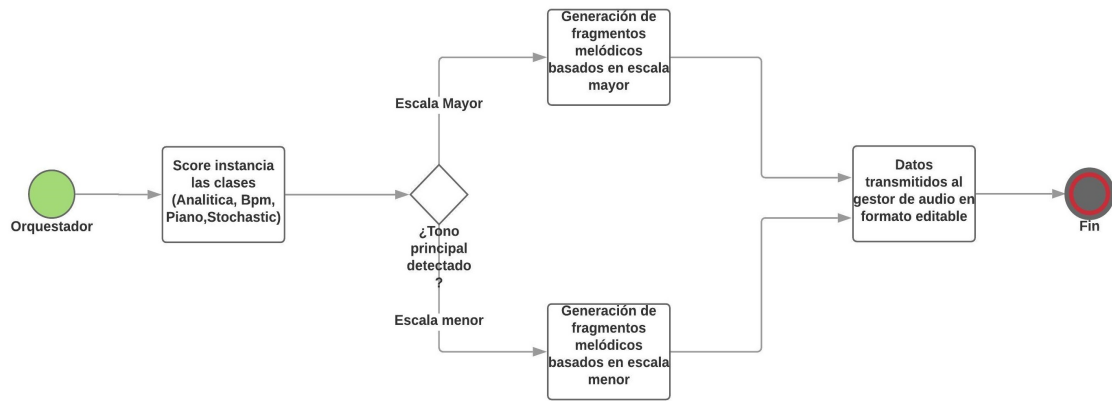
Orquestador

Score instancia las clases (Analitica, Bpm, Piano,Stochastic)

Escala Mayor

¿Tono principal detectado ?

Escala menor

Generación de fragmentos melódicos basados en escala mayor

Generación de fragmentos melódicos basados en escala menor

Datos transmitidos al gestor de audio en formato editable

Fin